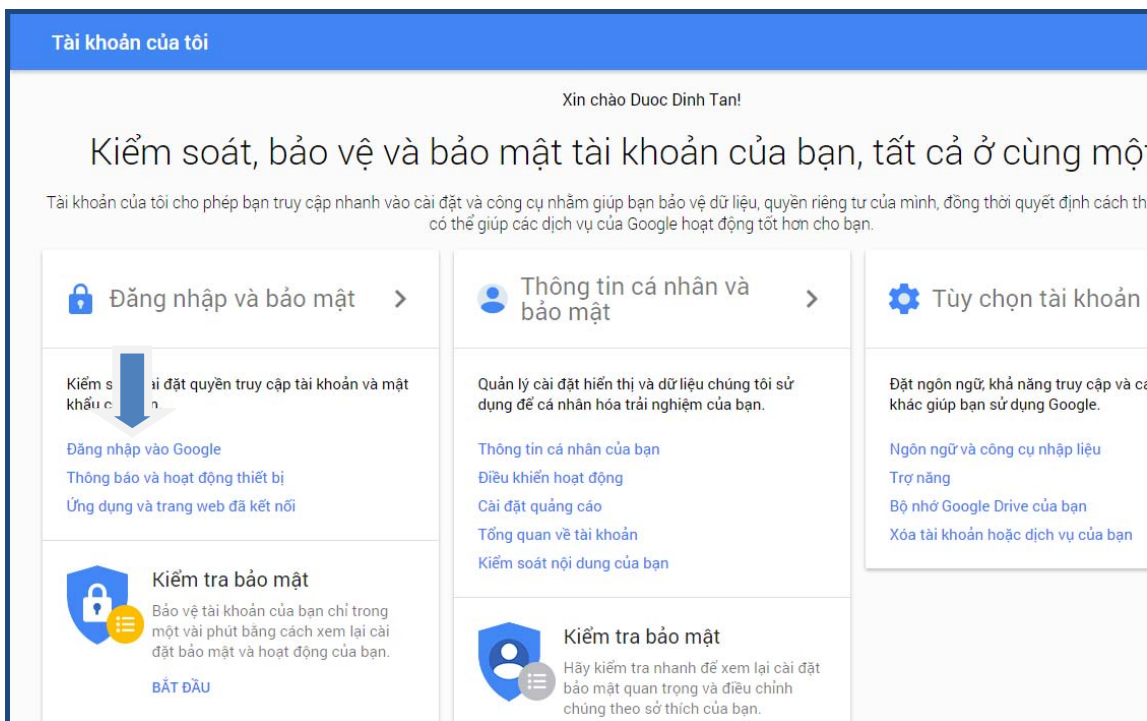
Tài khoản của tôi

Xin chào Duoc Dinh Tan!

Kiểm soát, bảo vệ và bảo mật tài khoản của bạn, tất cả ở cùng một

Tài khoản của tôi cho phép bạn truy cập nhanh vào cài đặt và công cụ nhằm giúp bạn bảo vệ dữ liệu, quyền riêng tư của mình, đồng thời quyết định cách th có thể giúp các dịch vụ của Google hoạt động tốt hơn cho bạn.

Đăng nhập và bảo mật

Kiểm s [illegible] ài đặt quyền truy cập tài khoản và mật khẩu c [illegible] n.

Đăng nhập vào Google
Thông báo và hoạt động thiết bị
Ứng dụng và trang web đã kết nối

Kiểm tra bảo mật

Bảo vệ tài khoản của bạn chỉ trong một vài phút bằng cách xem lại cài đặt bảo mật và hoạt động của bạn.

BẮT ĐẦU

Thông tin cá nhân và bảo mật

Quản lý cài đặt hiển thị và dữ liệu chúng tôi sử dụng để cá nhân hóa trải nghiệm của bạn.

Thông tin cá nhân của bạn
Điều khiển hoạt động
Cài đặt quảng cáo
Tổng quan về tài khoản
Kiểm soát nội dung của bạn

Kiểm tra bảo mật

Hãy kiểm tra nhanh để xem lại cài đặt bảo mật quan trọng và điều chỉnh chúng theo sở thích của bạn.

Tùy chọn tài khoản

Đặt ngôn ngữ, khả năng truy cập và ca khác giúp bạn sử dụng Google.

Ngôn ngữ và công cụ nhập liệu
Trợ năng
Bộ nhớ Google Drive của bạn
Xóa tài khoản hoặc dịch vụ của bạn